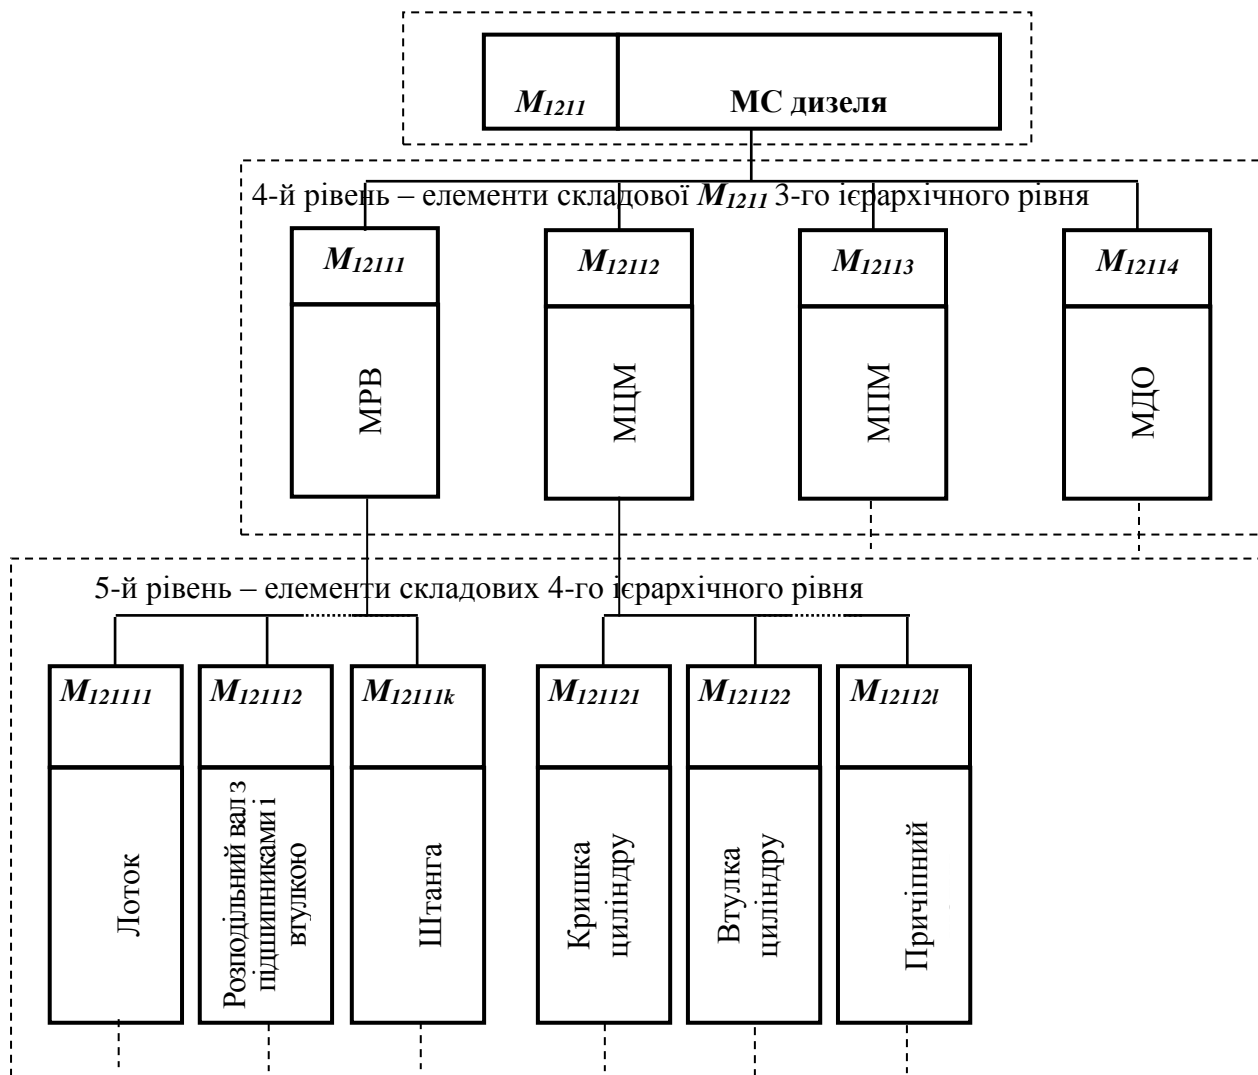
$M_{1211}$ МС дизеля

4-й рівень – елементи складової $M_{1211}$ 3-го ієрархічного рівня

$M_{12111}$
МРВ

$M_{12112}$
МЦМ

$M_{12113}$
МПМ

$M_{12114}$
МДО

5-й рівень – елементи складових 4-го ієрархічного рівня

$M_{121111}$
Лоток

$M_{121112}$
Розподільний вал з підшипниками і втулкою

$M_{12111k}$
Штанга

$M_{121121}$
Кришка циліндру

$M_{121122}$
Втулка циліндру

$M_{12112l}$
Причіпний